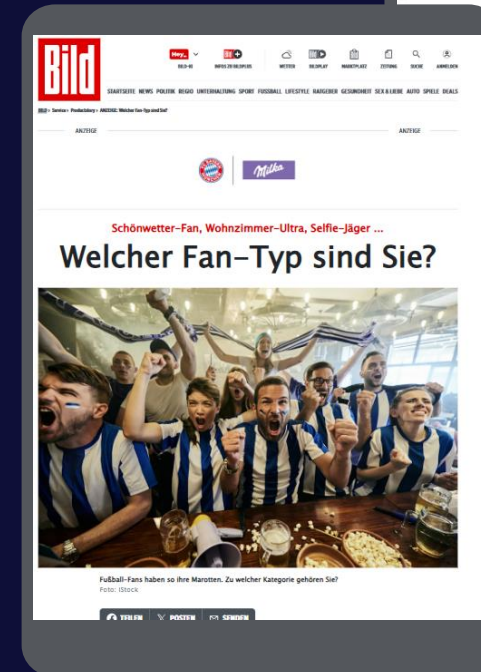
Bild

Hey_ BILD-KI | BILD+ INFOS ZU BILDPLUS | WETTER | BILDPLAY | MARKTPLATZ | ZEITUNG | SUCHE | ANMELDEN

STARTSEITE NEWS POLITIK REGIO UNTERHALTUNG SPORT FUSSBALL LIFESTYLE RATGEBER GESUNDHEIT SEX & LIEBE AUTO SPIELE DEALS

BILD > Service > Productstory > ANZEIGE: Welcher Fan-Typ sind Sie?

ANZEIGE

ANZEIGE

Milka

Schönwetter-Fan, Wohnzimmer-Ultra, Selfie-Jäger ...

Welcher Fan-Typ sind Sie?

Fußball-Fans haben so ihre Marotten. Zu welcher Kategorie gehören Sie?
Foto: iStock

TEILEN POSTEN SENDEN